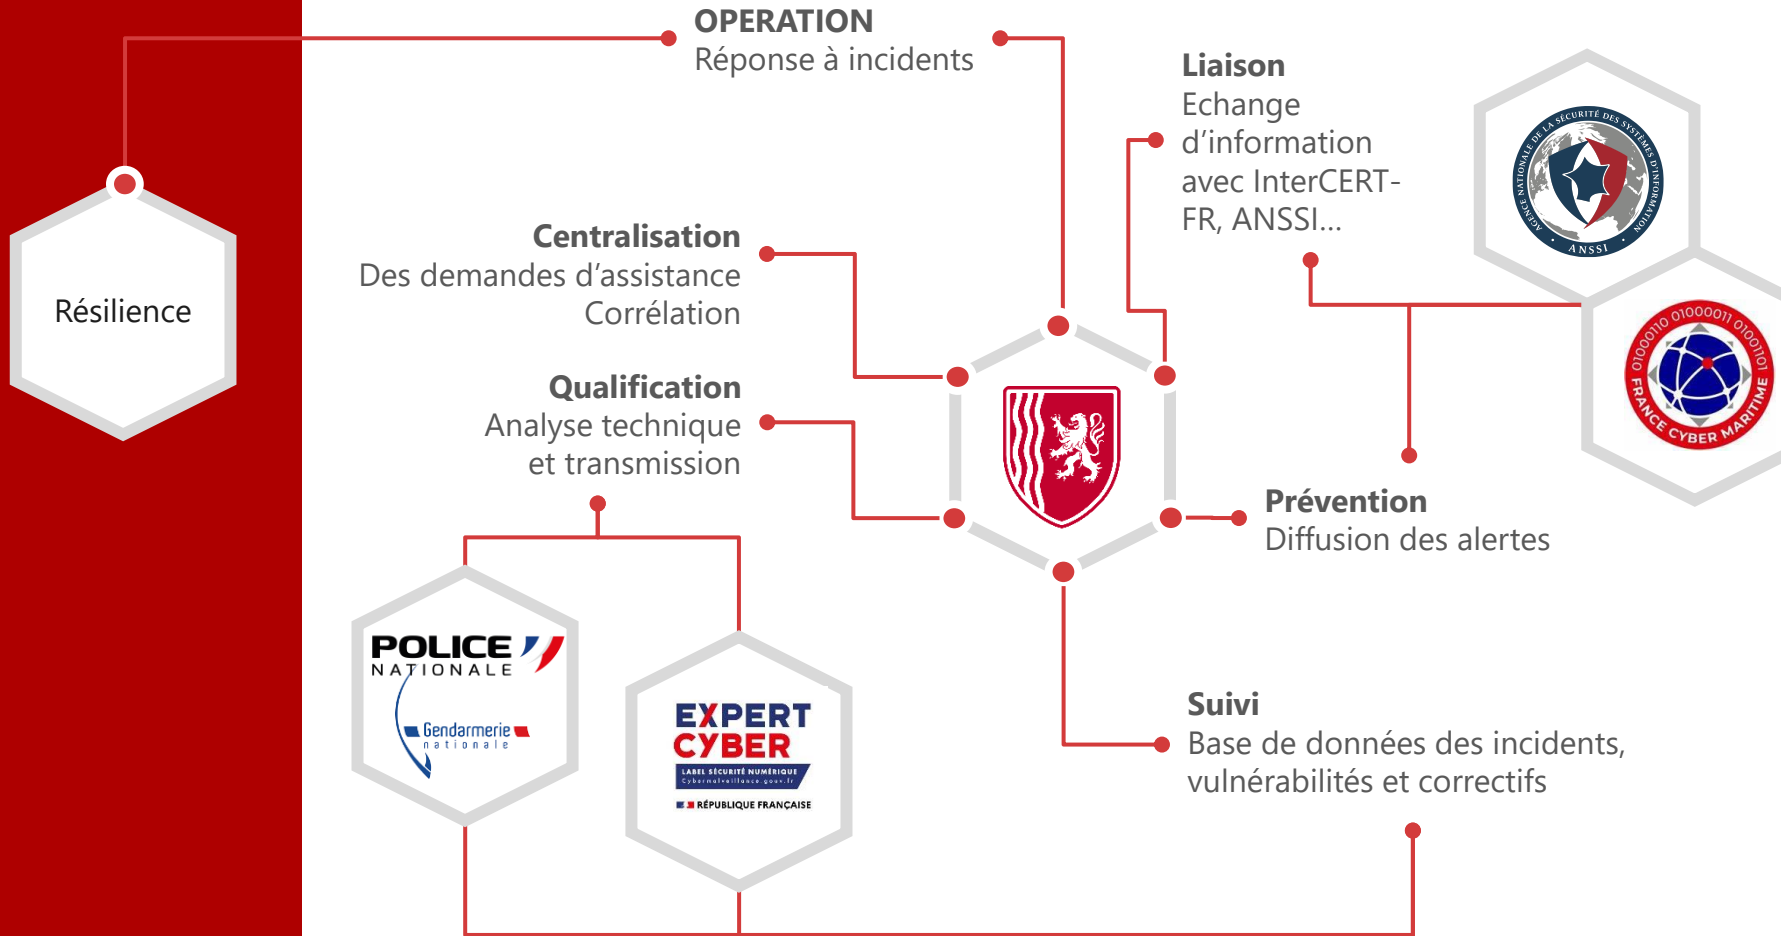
OPERATION
Réponse à incidents

Liaison
Echange d'information avec InterCERT-FR, ANSSI...

AGENCE NATIONALE DE LA SÉCURITÉ DES SYSTÈMES D'INFORMATION
ANSSI

01000010 01000011 01001101
FRANCE CYBER MARITIME

Résilience

Centralisation
Des demandes d'assistance
Corrélation

Qualification
Analyse technique
et transmission

Prévention
Diffusion des alertes

POLICE NATIONALE
Gendarmerie nationale

EXPERT CYBER
LABEL SÉCURITÉ NUMÉRIQUE
Cybermalveillance.gouv.fr
RÉPUBLIQUE FRANÇAISE

Suivi
Base de données des incidents, vulnérabilités et correctifs